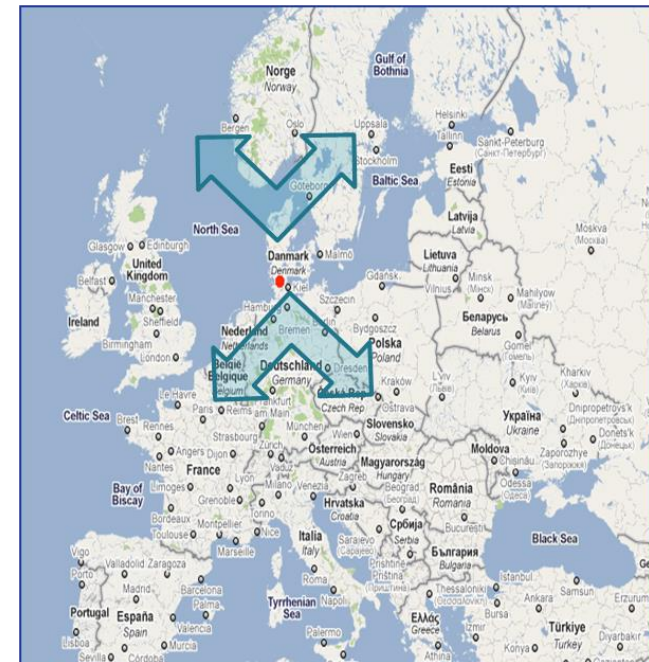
Gulf of Bothnia
Norge
Norway
Bergen
Oslo
Uppsala
Stockholm
Helsinki
Tallinn
Sankt-Peterburg
(Санкт-Петербург)
Eesti
Estonia
Baltic Sea
Göteborg
Latvija
Latvia
North Sea
Glasgow
Edinburgh
Danmark
Denmark
Malmö
Lietuva
Lithuania
Moskva
(Москва)
United Kingdom
Belfast
Manchester
Sheffield
Birmingham
London
Ireland
Hamburg
Kiel
Gdansk
Szczecin
Minsk
(Минск)
Vilnius
Mahilyow
(Могилёв)
Беларусь
Belarus
Bremen
Bydgoszcz
Nederland
Netherlands
Polska
Poland
Gomel
België
Belgique
Deutschland
Germany
Dresden
Kharkiv
(Харків)
Kyiv
(Київ)
L'viv
Kraków
Frankfurt
Czech Rep
Ostrava
Україна
Ukraine
Dnipropetrovs'k
(Дніпропетровськ)
Donets'k
(Донецьк)
Zaporozhye
(Запоріжжя)
Le Havre
Paris
Reims
Celtic Sea
Brest
Rennes
Strasbourg
München
Wien
Slovensko
Slovakia
Angers
Dijon
Nantes
France
Österreich
Austria
Magyarország
Hungary
Moldova
Chişinău
Odessa
(Одеса)
Bay of Biscay
Limoges
Lyon
Grenoble
Milano
Vaduz
Zagreb
Hrvatska
Croatia
Beograd
(Београд)
România
Romania
Bordeaux
Montpellier
Toulouse
Torino
Nice
Marseille
Srbija
Serbia
Bucureşti
Black Sea
Italia
Italy
Sarajevo
Priština
България
Bulgaria
Vigo
Valladolid
Zaragoza
Porto
Madrid
Barcelona
Palma
Roma
Rome
Thessaloníki
(Θεσσαλονίκη)
Istanbul
Samsun
Ankara
Erzurum
Portugal
Lisboa
España
Spain
Valencia
Tyrrhenian Sea
Napoli
Ελλάς
Greece
Türkiye
Turkey
Konya
Diyarbakır
Sevilla
Córdoba
Murcia
Palermo
Athína